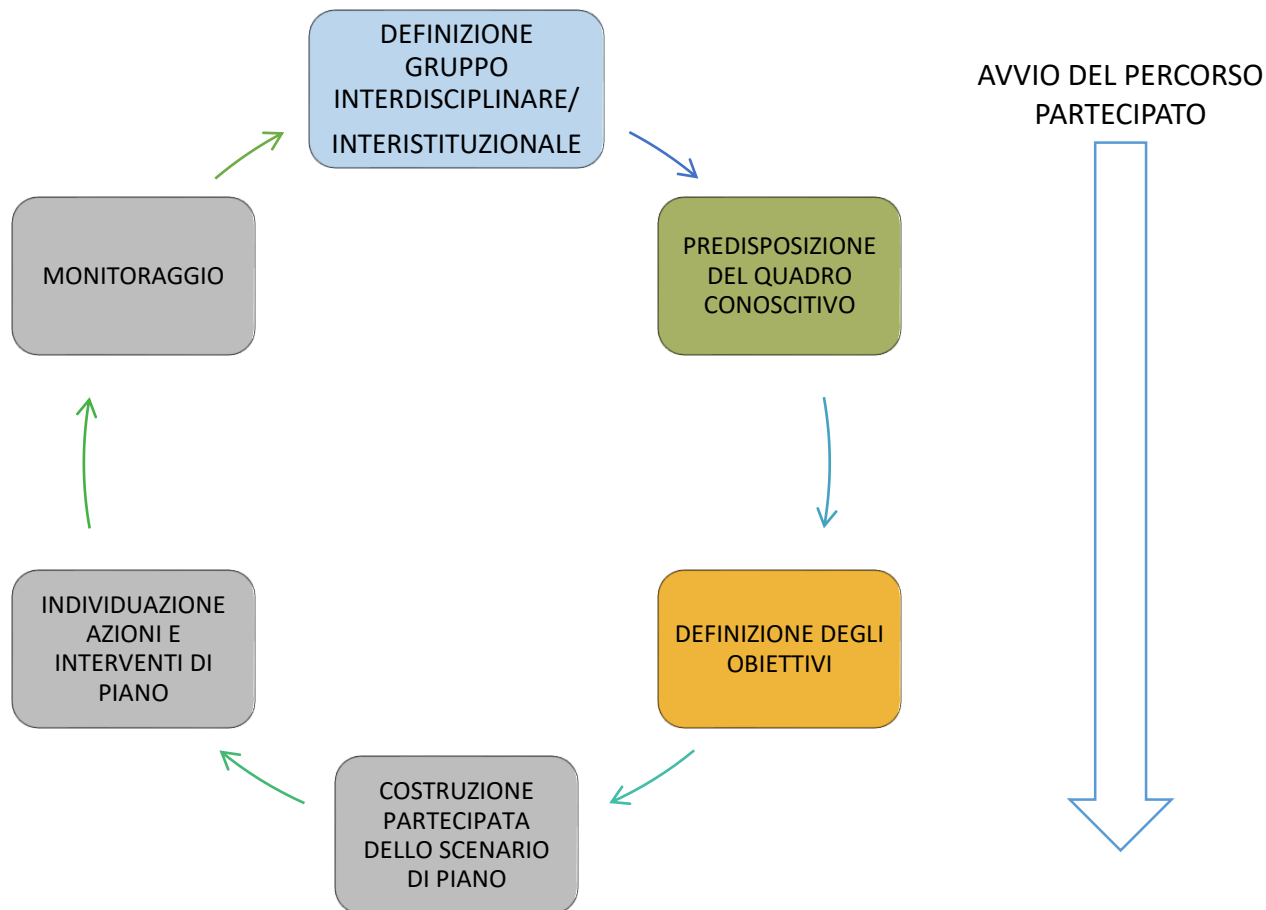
DEFINIZIONE GRUPPO INTERDISCIPLINARE/ INTERISTITUZIONALE

AVVIO DEL PERCORSO PARTECIPATO

PREDISPOSIZIONE DEL QUADRO CONOSCITIVO

DEFINIZIONE DEGLI OBIETTIVI

COSTRUZIONE PARTECIPATA DELLO SCENARIO DI PIANO

INDIVIDUAZIONE AZIONI E INTERVENTI DI PIANO

MONITORAGGIO